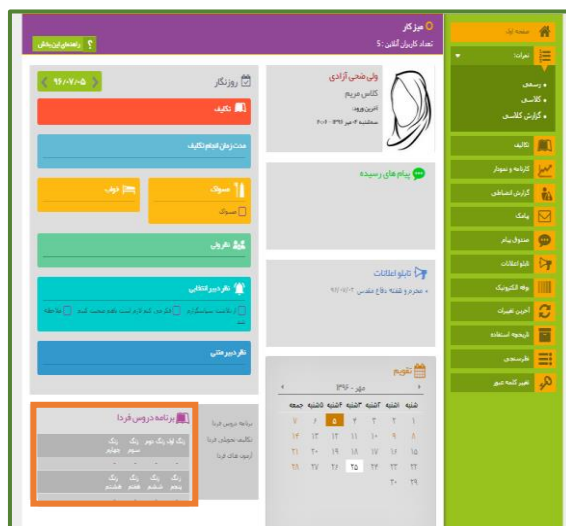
میزکار
تعداد کاربران آنلاین : 5
راهنمای این بخش

صفحه اول
نمرات:
• رسمی
• کلاسی
• گزارش کلاسی
تکالیف
کارنامه و نمودار
گزارش انضباطی
پیامک
صندوق پیام
تابلو اعلانات
بوفه الکترونیک
آخرین تغییرات
تاریخچه استفاده
نظرسنجی
تغییر کلمه عبور

ولی صفحه آزادی
کلاس مریم
آخرین ورود:
سه‌شنبه ۰۴ مهر ۱۳۹۶ - ۲۰:۰۴

پیام های رسیده

تابلو اعلانات
• محرم و هفته دفاع مقدس ۹۶/۰۷/۰۳

تقویم
مهر - ۱۳۹۶
| جمعه | ۵شنبه | ۴شنبه | ۳شنبه | ۲شنبه | ۱شنبه | شنبه |
|---|---|---|---|---|---|---|
| ۷ | ۶ | ۵ | ۴ | ۳ | ۲ | ۱ |
| ۱۴ | ۱۳ | ۱۲ | ۱۱ | ۱۰ | ۹ | ۸ |
| ۲۱ | ۲۰ | ۱۹ | ۱۸ | ۱۷ | ۱۶ | ۱۵ |
| ۲۸ | ۲۷ | ۲۶ | ۲۵ | ۲۴ | ۲۳ | ۲۲ |
| | | | | | ۳۰ | ۲۹ |

روزنگار
۹۶/۰۷/۰۵
تکلیف
مدت زمان انجام تکلیف
سوال
سوال
خوب
تعریف
تذکر دبیر انضباطی
از دانست سیاستگزاری
فکر می کنم لازم است باهم صحبت کنیم
ملاحظه
تذکر دبیر متنی

برنامه دروس فردا
برنامه دروس فردا
تکالیف تحویلی فردا
آزمون های فردا
زنگ اول
زنگ دوم
زنگ سوم
زنگ چهارم
زنگ پنجم
زنگ ششم
زنگ هفتم
زنگ هشتم